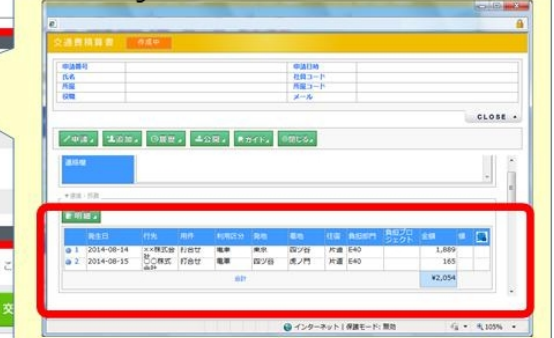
交通費精算書 作成中

| 申請番号 | | 申請日時 | |
|---|---|---|---|
| 氏名 | | 社員コード | |
| 所属 | | 所属コード | |
| 役職 | | メール | |

CLOSE

申請 追加 履歴 公開 ガイド 閉じる

通信欄

明細

| | 発生日 | 行先 | 用件 | 利用区分 | 発地 | 着地 | 往復 | 負担部門 | 負担プロジェクト | 金額 | 候 |
|---|---|---|---|---|---|---|---|---|---|---|---|
| 1 | 2014-08-14 | ××株式会社 | 打合せ | 電車 | 東京 | 四ツ谷 | 片道 | E40 | | 1,889 | |
| 2 | 2014-08-15 | ○○株式会社 | 打合せ | 電車 | 四ツ谷 | 虎ノ門 | 片道 | E40 | | 165 | |
| | | | | | 合計 | | | | | ¥2,054 | |

インターネット | 保護モード: 無効 105%